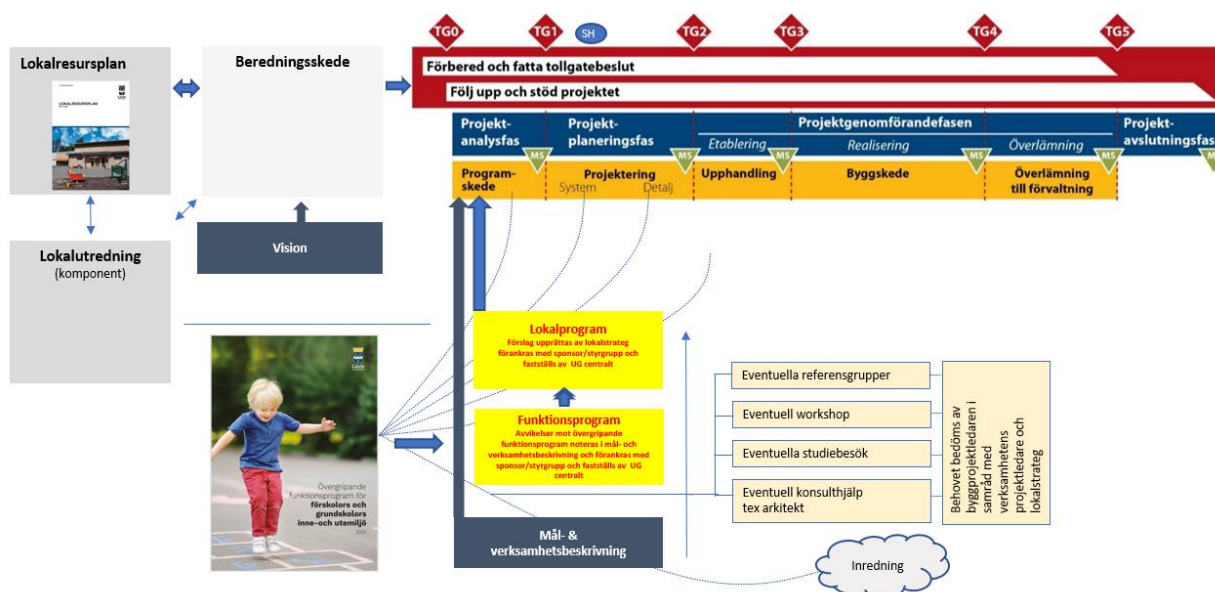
Lokalresursplan

LOKALRESURSPLAN

Beredningsskede

TG0 TG1 SH TG2 TG3 TG4 TG5

Förbered och fatta tollgatebeslut

Följ upp och stöd projektet

Projekt-analysfas

Projekt-planeringsfas

Projektgenomförandefasen

Etablering

Realisering

Överlämning

Projekt-avslutningsfas

MS MS MS MS MS

Program-skede

Projektering

System Detalj

Upphandling

Byggskede

Överlämning till förvaltning

Vision

Lokalutredning (komponent)

Lokalprogram
Förslag upprättas av lokalstrateg förankras med sponsor/styrgrupp och fastställs av UG centralt

Funktionsprogram
Avvikelser mot övergripande funktionsprogram noteras i mål- och verksamhetsbeskrivning och förankras med sponsor/styrgrupp och fastställs av UG centralt

Övergripande funktionsprogram för förskolors och grundskolors inne- och utemiljö

Mål- & verksamhetsbeskrivning

Eventuella referensgrupper

Eventuell workshop

Eventuella studiebesök

Eventuell konsulthjälp tex arkitekt

Behovet bedöms av byggprojektledaren i samråd med verksamhetens projektledare och lokalstrateg

Inredning